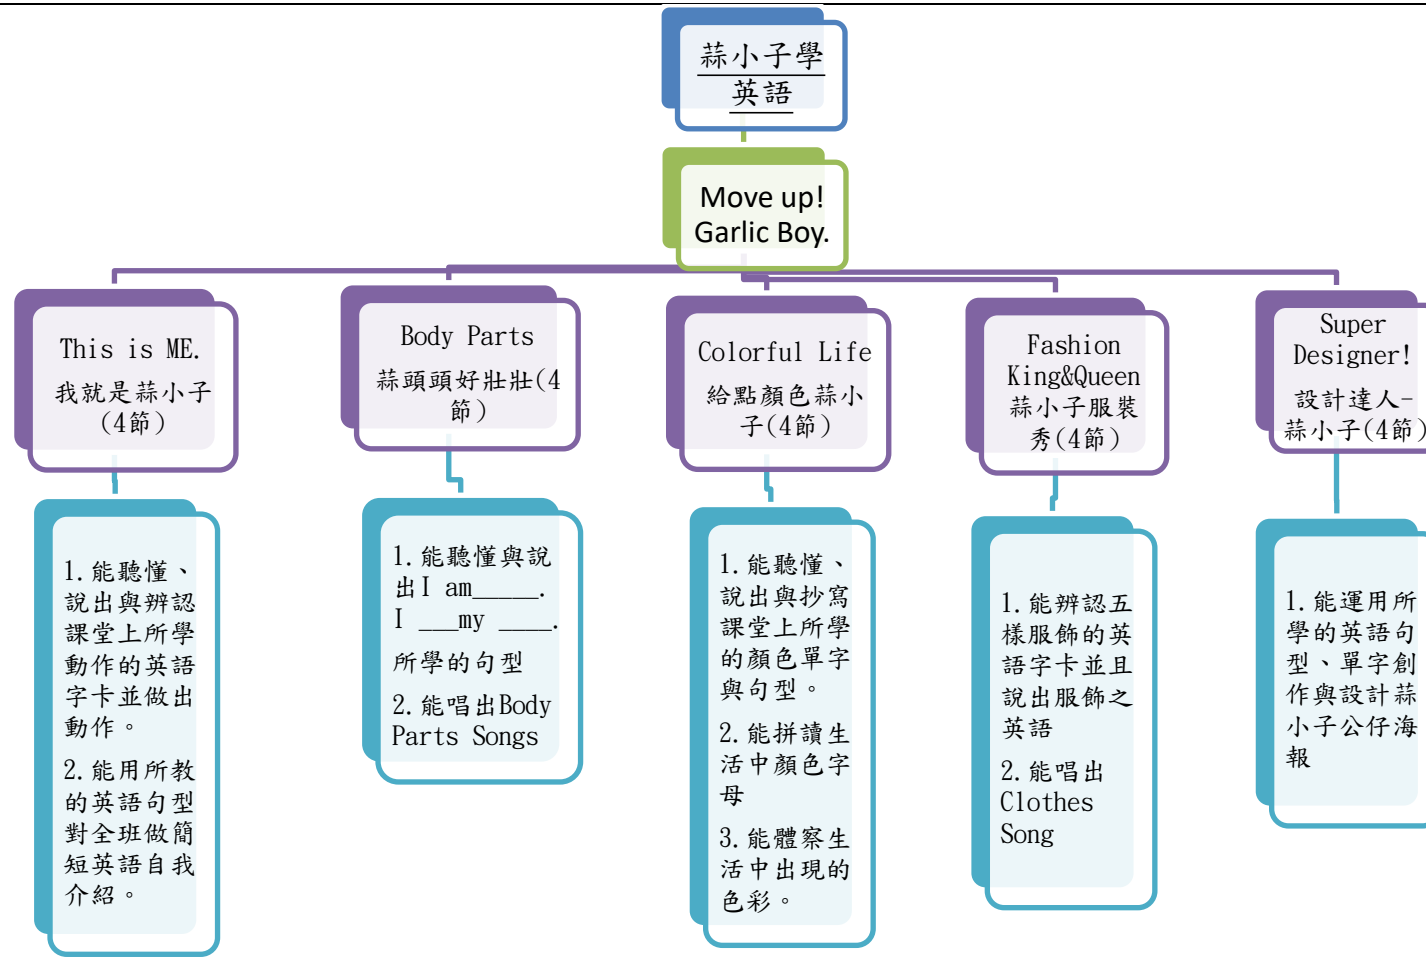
蒜小子學英語

Move up! Garlic Boy.

This is ME.
我就是蒜小子（4節）

1. 能聽懂、說出與辨認課堂上所學動作的英語字卡並做出動作。

2. 能用所教的英語句型對全班做簡短英語自我介紹。

Body Parts
蒜頭頭好壯壯(4節)

1. 能聽懂與說出I am_____. I ___my ____. 所學的句型

2. 能唱出Body Parts Songs

Colorful Life
給點顏色蒜小子(4節)

1. 能聽懂、說出與抄寫課堂上所學的顏色單字與句型。

2. 能拼讀生活中顏色字母

3. 能體察生活中出現的色彩。

Fashion King&Queen
蒜小子服裝秀(4節)

1. 能辨認五樣服飾的英語字卡並且說出服飾之英語

2. 能唱出Clothes Song

Super Designer!
設計達人-蒜小子(4節)

1. 能運用所學的英語句型、單字創作與設計蒜小子公仔海報